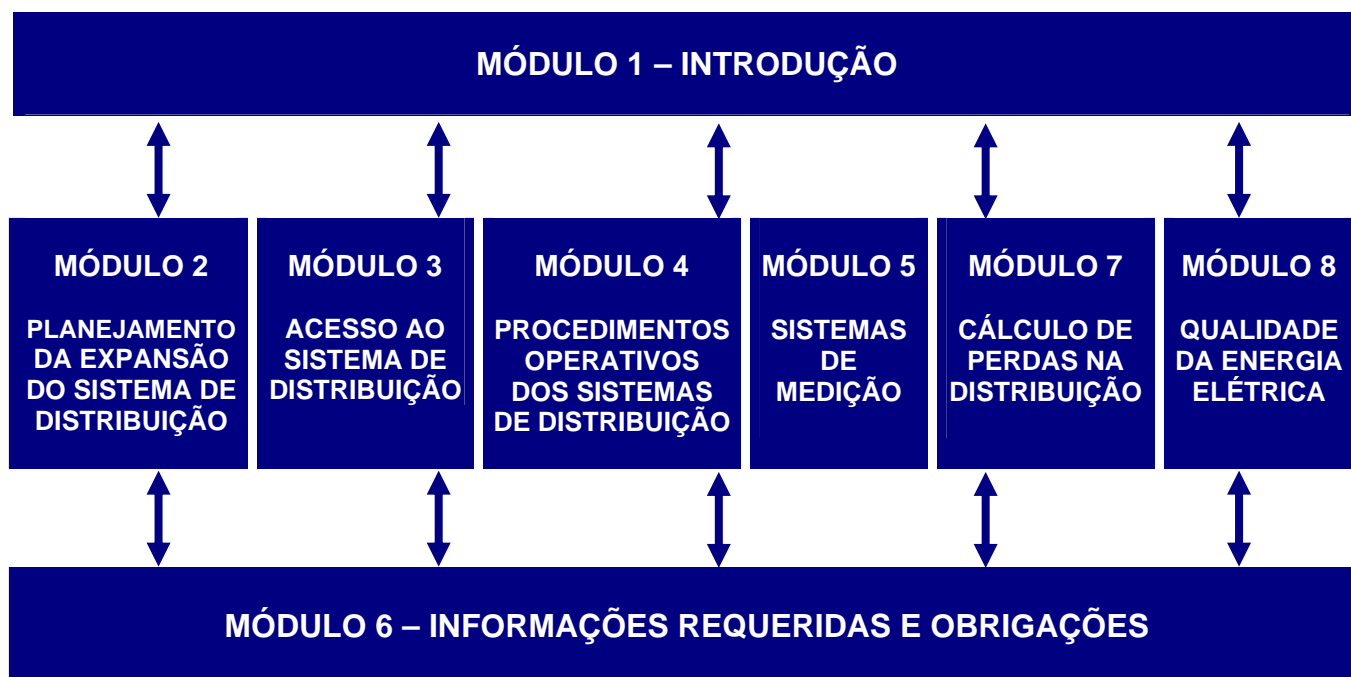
MÓDULO 1 – INTRODUÇÃO

MÓDULO 2

PLANEJAMENTO DA EXPANSÃO DO SISTEMA DE DISTRIBUIÇÃO

MÓDULO 3

ACESSO AO SISTEMA DE DISTRIBUIÇÃO

MÓDULO 4

PROCEDIMENTOS OPERATIVOS DOS SISTEMAS DE DISTRIBUIÇÃO

MÓDULO 5

SISTEMAS DE MEDIÇÃO

MÓDULO 7

CÁLCULO DE PERDAS NA DISTRIBUIÇÃO

MÓDULO 8

QUALIDADE DA ENERGIA ELÉTRICA

MÓDULO 6 – INFORMAÇÕES REQUERIDAS E OBRIGAÇÕES